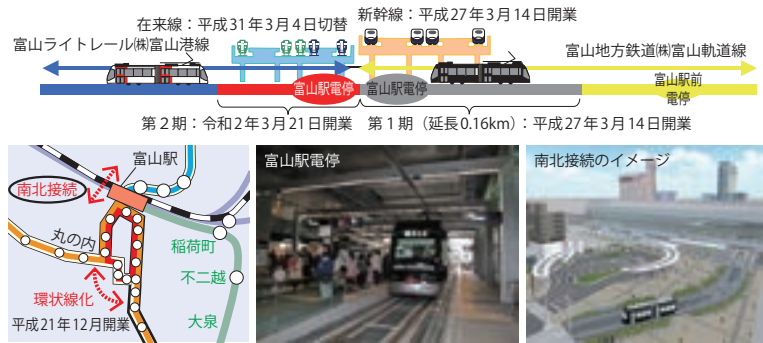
在来線：平成31年3月4日切替

新幹線：平成27年3月14日開業

富山ライトレール㈱富山港線

富山地方鉄道㈱富山軌道線

富山駅電停

富山駅電停

富山駅前電停

第2期：令和2年3月21日開業

第1期（延長0.16km）：平成27年3月14日開業

富山駅

南北接続

丸の内

稲荷町

不二越

大泉

環状線化

平成21年12月開業

富山駅電停

南北接続のイメージ